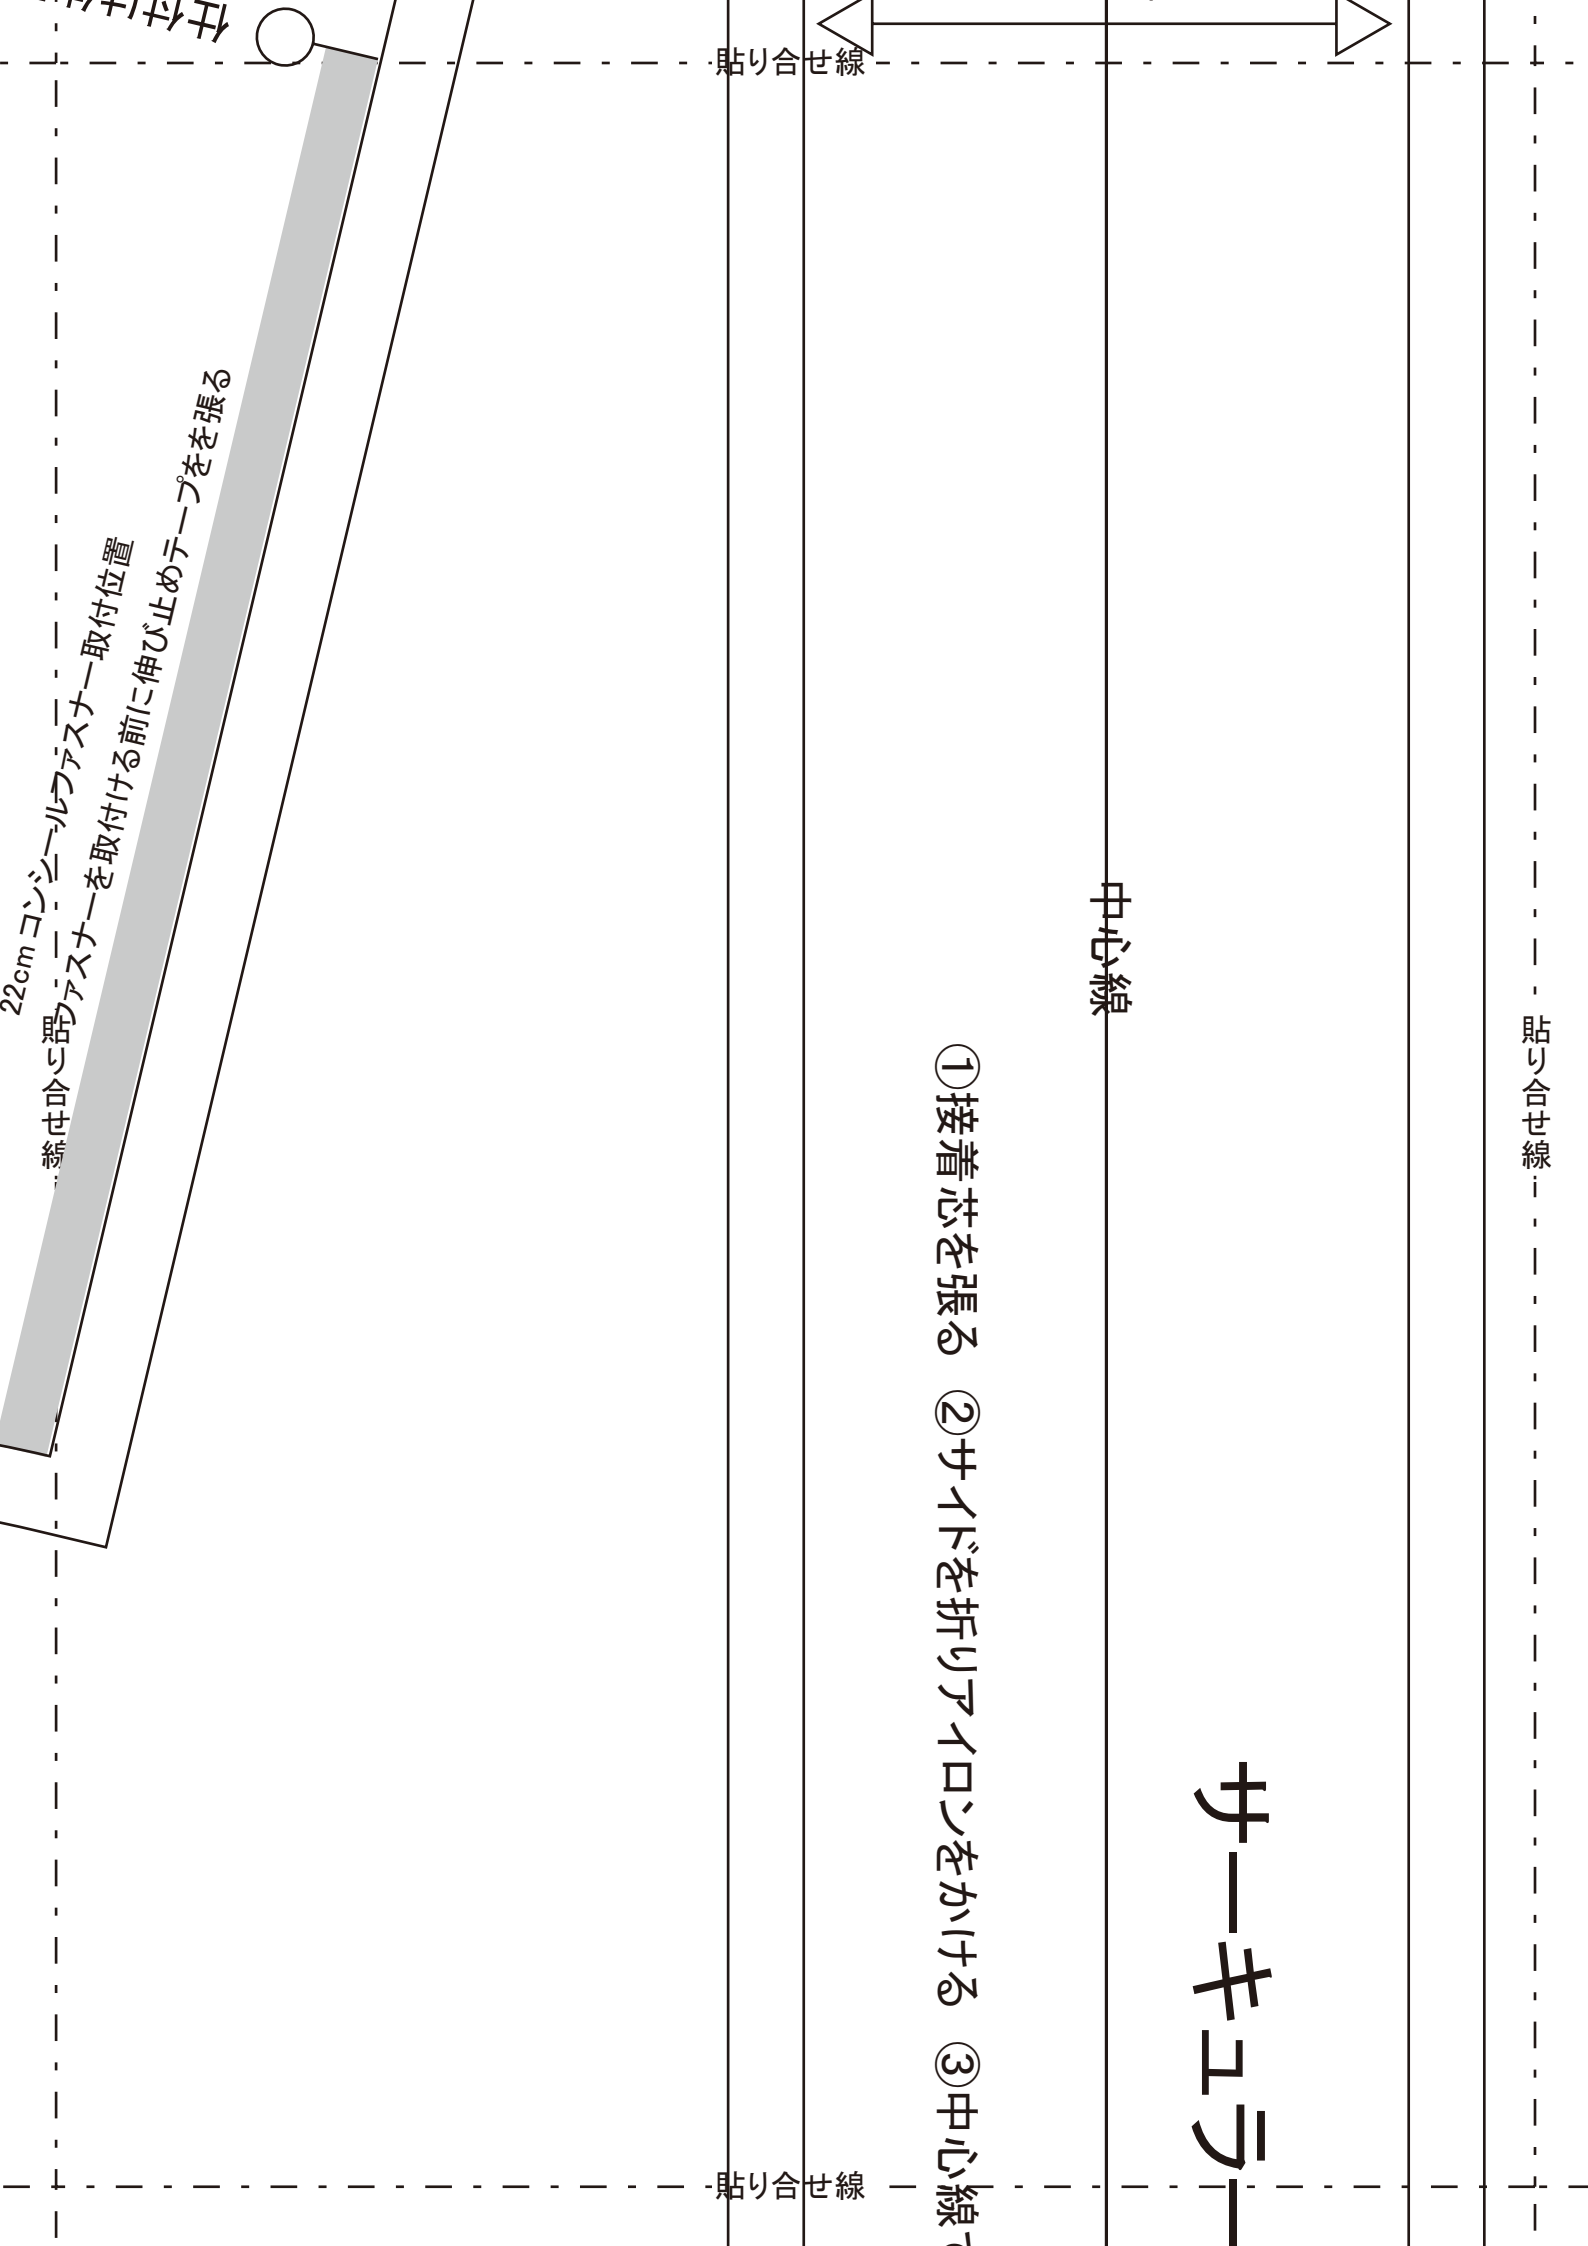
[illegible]

貼り合せ線

22cm コンシールファスナー取付位置

ファスナーを取付ける前に伸び止めテープをを張る

貼り合せ線

中心線

①接着芯を張る ②サイドを折りアイロンをかける ③中心線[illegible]

貼り合せ線

サーキュラー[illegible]

貼り合せ線